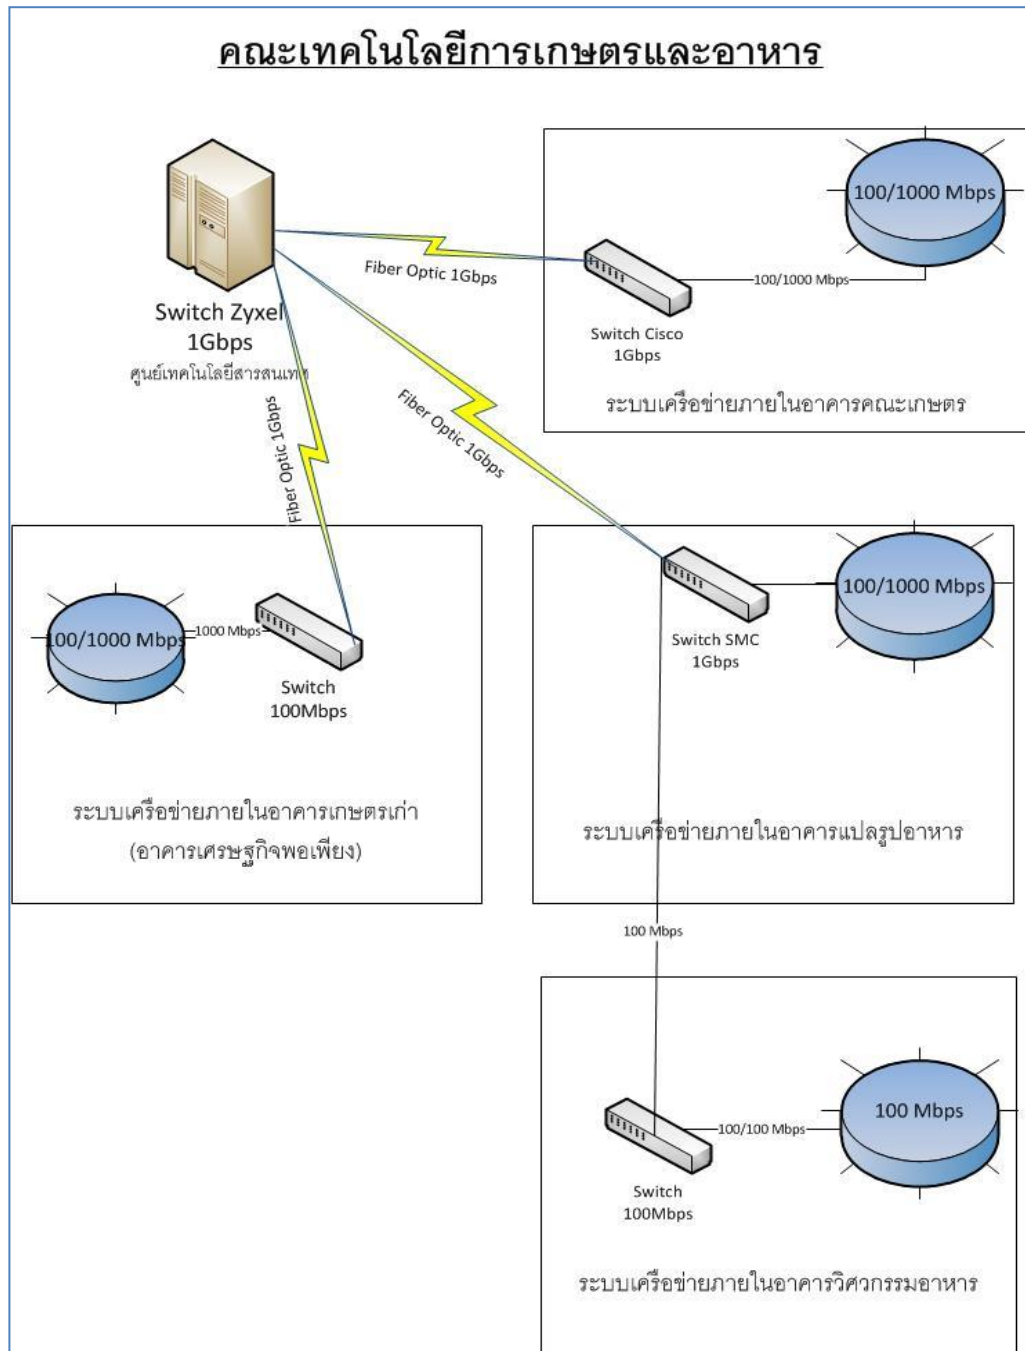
คณะเทคโนโลยีการเกษตรและอาหาร

Switch Zyxel 1Gbps
ศูนย์เทคโนโลยีสารสนเท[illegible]

Fiber Optic 1Gbps

100/1000 Mbps

100/1000 Mbps

Switch Cisco 1Gbps

ระบบเครือข่ายภายในอาคารคณะเกษตร

Fiber Optic 1Gbps

Fiber Optic 1Gbps

100/1000 Mbps

1000 Mbps

Switch 100Mbps

ระบบเครือข่ายภายในอาคารเกษตรเก่า (อาคารเศรษฐกิจพอเพียง)

100/1000 Mbps

Switch SMC 1Gbps

ระบบเครือข่ายภายในอาคารแปลรูปอาหาร

100 Mbps

100 Mbps

100/100 Mbps

Switch 100Mbps

ระบบเครือข่ายภายในอาคารวิศวกรรมอาหาร